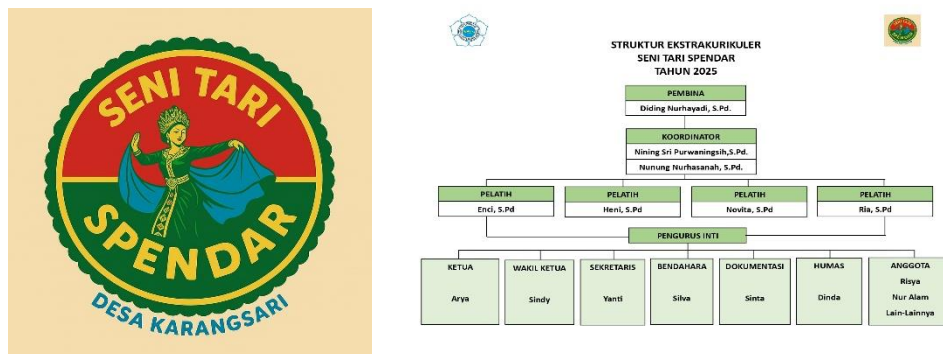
SENI TARI
SPENDAR
DESA KARANGSARI

STRUKTUR EKSTRAKURIKULER
SENI TARI SPENDAR
TAHUN 2025

PEMBINA
Diding Nurhayadi, S.Pd.

KOORDINATOR
Nining Sri Purwaningsih,S.Pd.
Nunung Nurhasanah, S.Pd.

PELATIH
Enci, S.Pd

PELATIH
Heni, S.Pd

PELATIH
Novita, S.Pd

PELATIH
Ria, S.Pd

PENGURUS INTI

KETUA
Arya

WAKIL KETUA
Sindy

SEKRETARIS
Yanti

BENDAHARA
Silva

DOKUMENTASI
Sinta

HUMAS
Dinda

ANGGOTA
Risya
Nur Alam
Lain-Lainnya